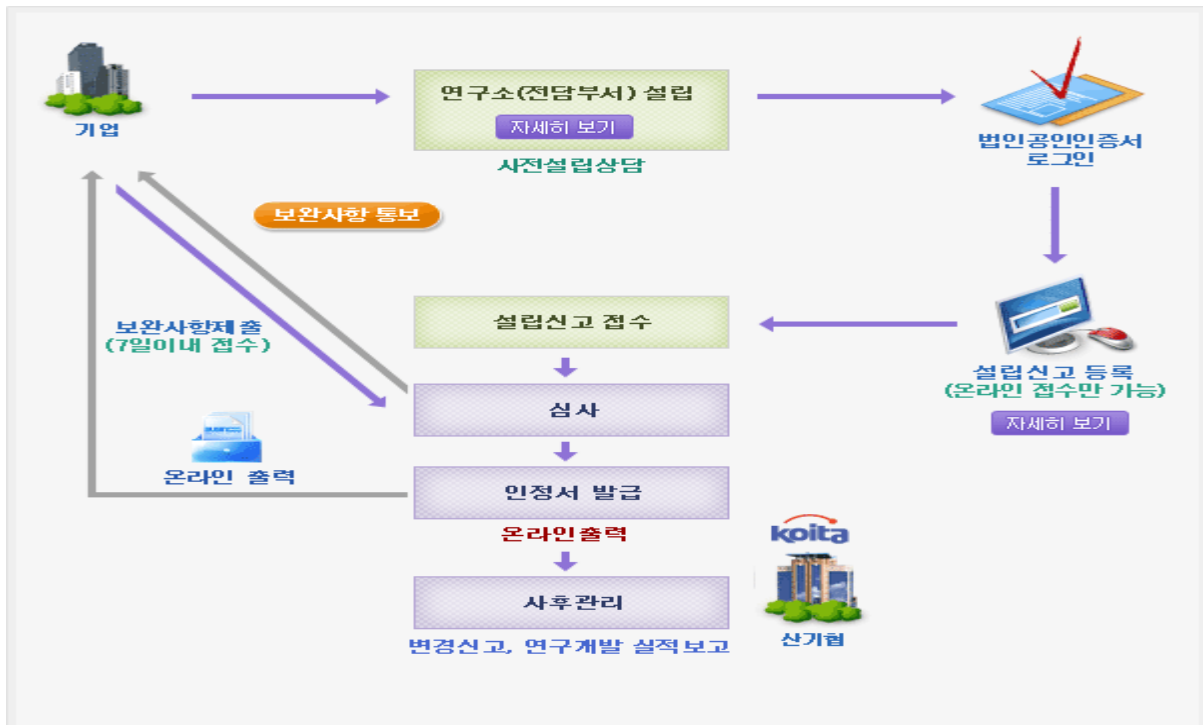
기업

연구소(전담부서) 설립

자세히 보기

사전설립상담

법인공인인증서 로그인

보완사항 통보

설립신고 접수

설립신고 등록 (온라인 접수만 가능)

자세히 보기

보완사항제출 (7일이내 접수)

심사

온라인 출력

인정서 발급

온라인출력

koita

사후관리

변경신고, 연구개발 실적보고

산기협